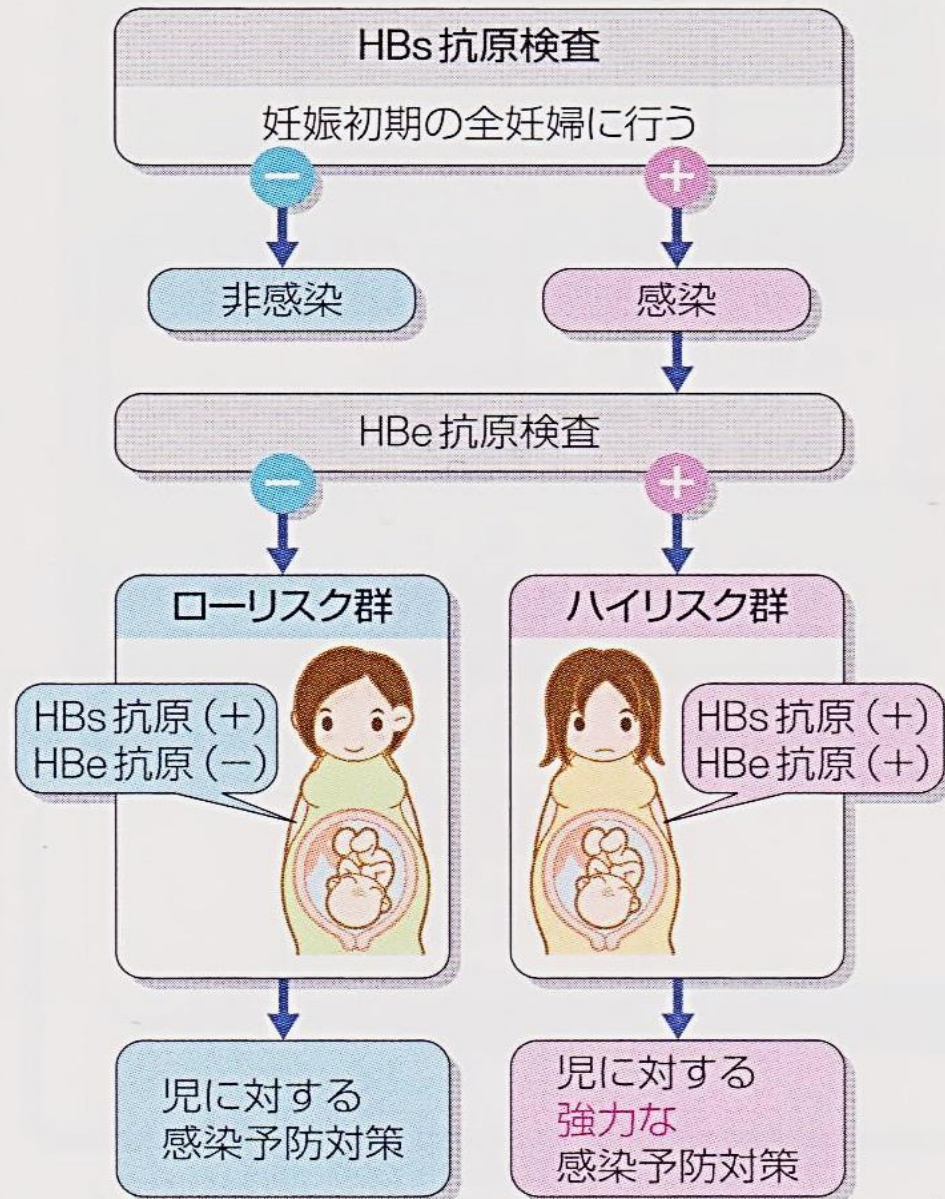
HBs抗原検査

妊娠初期の全妊婦に行う

−

＋

非感染

感染

HBe抗原検査

−

＋

ローリスク群

ハイリスク群

HBs抗原（＋）
HBe抗原（−）

HBs抗原（＋）
HBe抗原（＋）

児に対する
感染予防対策

児に対する
強力な
感染予防対策